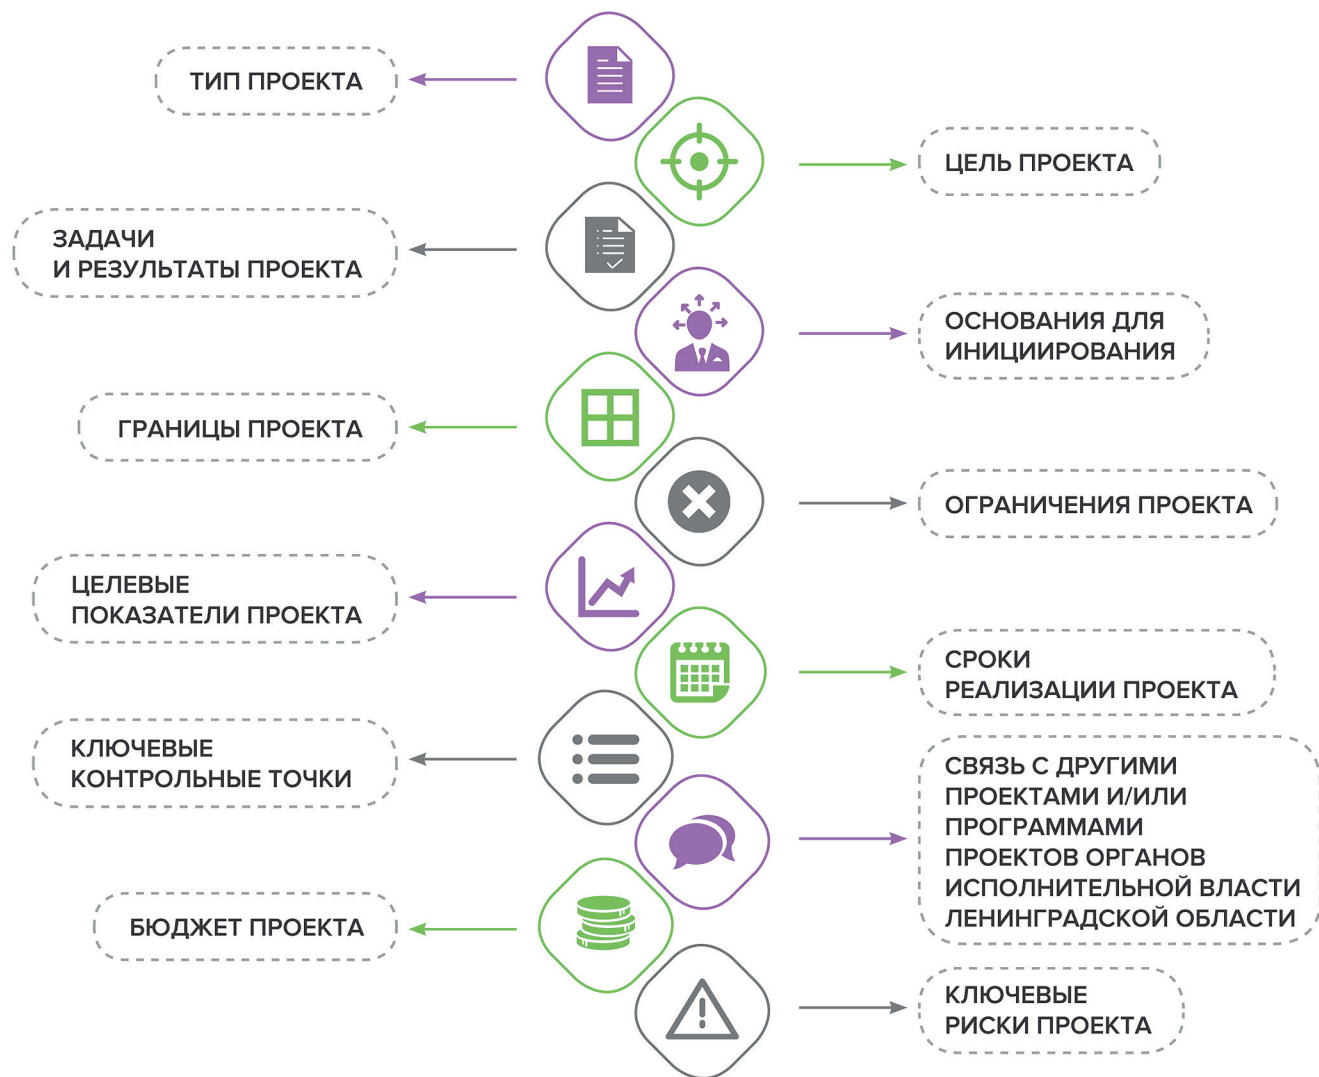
ТИП ПРОЕКТА

ЦЕЛЬ ПРОЕКТА

ЗАДАЧИ И РЕЗУЛЬТАТЫ ПРОЕКТА

ОСНОВАНИЯ ДЛЯ ИНИЦИИРОВАНИЯ

ГРАНИЦЫ ПРОЕКТА

ОГРАНИЧЕНИЯ ПРОЕКТА

ЦЕЛЕВЫЕ ПОКАЗАТЕЛИ ПРОЕКТА

СРОКИ РЕАЛИЗАЦИИ ПРОЕКТА

КЛЮЧЕВЫЕ КОНТРОЛЬНЫЕ ТОЧКИ

СВЯЗЬ С ДРУГИМИ ПРОЕКТАМИ И/ИЛИ ПРОГРАММАМИ ПРОЕКТОВ ОРГАНОВ ИСПОЛНИТЕЛЬНОЙ ВЛАСТИ ЛЕНИНГРАДСКОЙ ОБЛАСТИ

БЮДЖЕТ ПРОЕКТА

КЛЮЧЕВЫЕ РИСКИ ПРОЕКТА